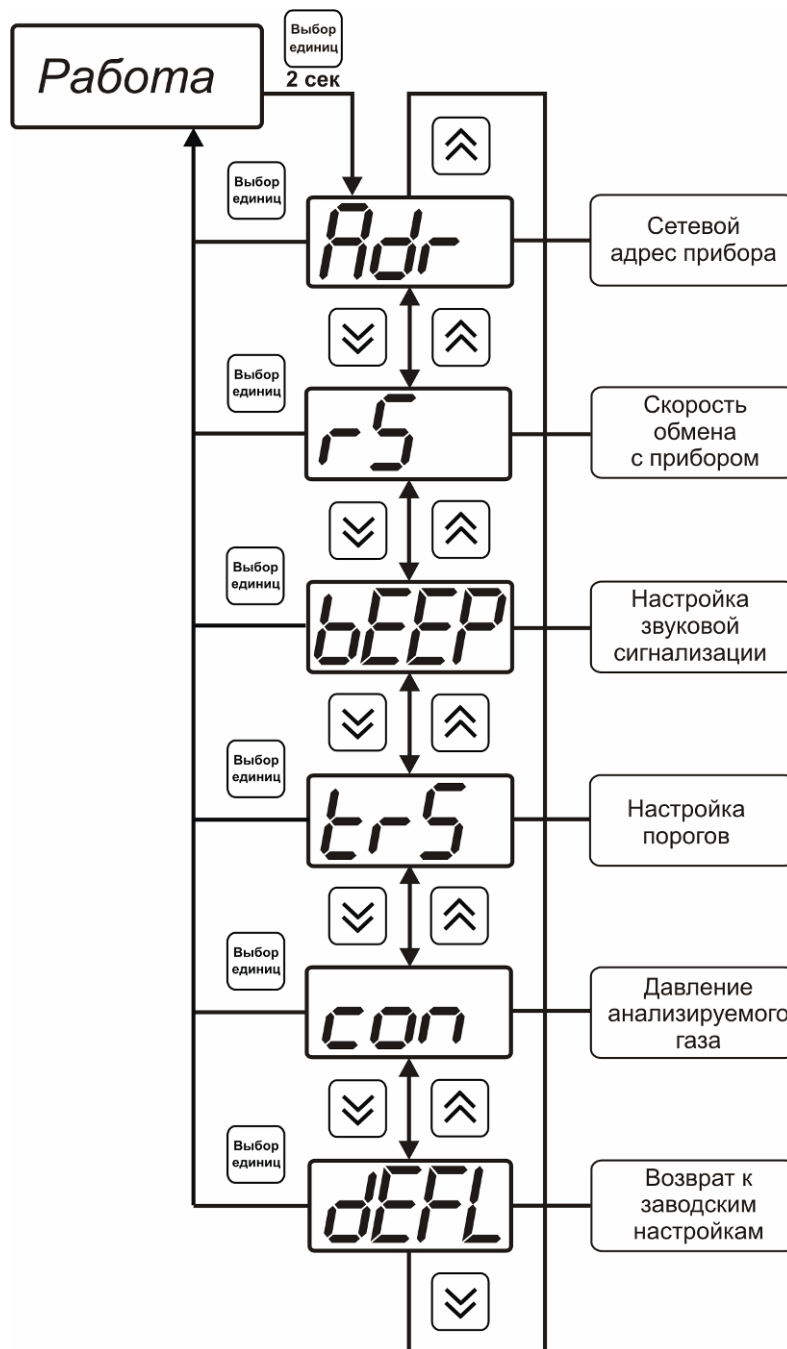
Работа

Выбор единиц
2 сек

Выбор единиц

Adr

Сетевой адрес прибора

Выбор единиц

rS

Скорость обмена с прибором

Выбор единиц

bEEP

Настройка звуковой сигнализации

Выбор единиц

trS

Настройка порогов

Выбор единиц

con

Давление анализируемого газа

Выбор единиц

dEFL

Возврат к заводским настройкам